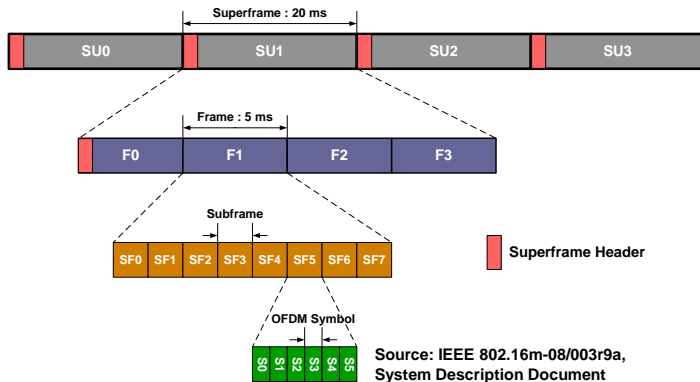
Superframe : 20 ms

SU0 SU1 SU2 SU3

Frame : 5 ms

F0 F1 F2 F3

Subframe

SF0 SF1 SF2 SF3 SF4 SF5 SF6 SF7

Superframe Header

OFDM Symbol

S0 S1 S2 S3 S4 S5

Source: IEEE 802.16m-08/003r9a, System Description Document